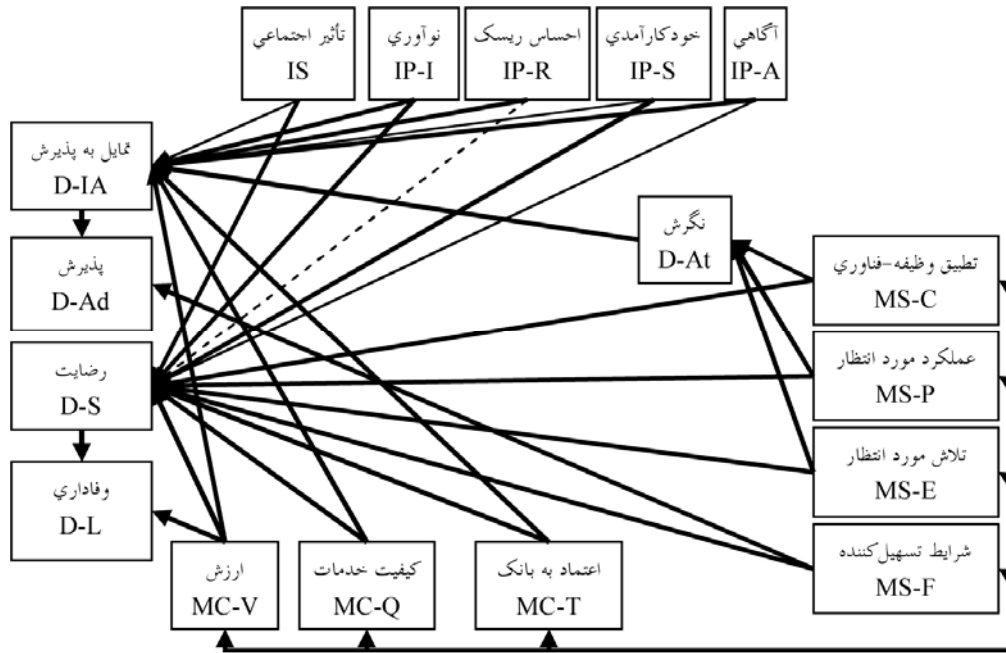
تأثير اجتماعي
IS

نوآوري
IP-I

احساس ريسک
IP-R

خودکارآمدي
IP-S

آگاهي
IP-A

تمايل به پذيرش
D-IA

پذيرش
D-Ad

رضايت
D-S

وفاداري
D-L

نگرش
D-At

تطبيق وظيفه-فناوري
MS-C

عملکرد مورد انتظار
MS-P

تلاش مورد انتظار
MS-E

شرايط تسهيل‌کننده
MS-F

ارزش
MC-V

کيفيت خدمات
MC-Q

اعتماد به بانک
MC-T